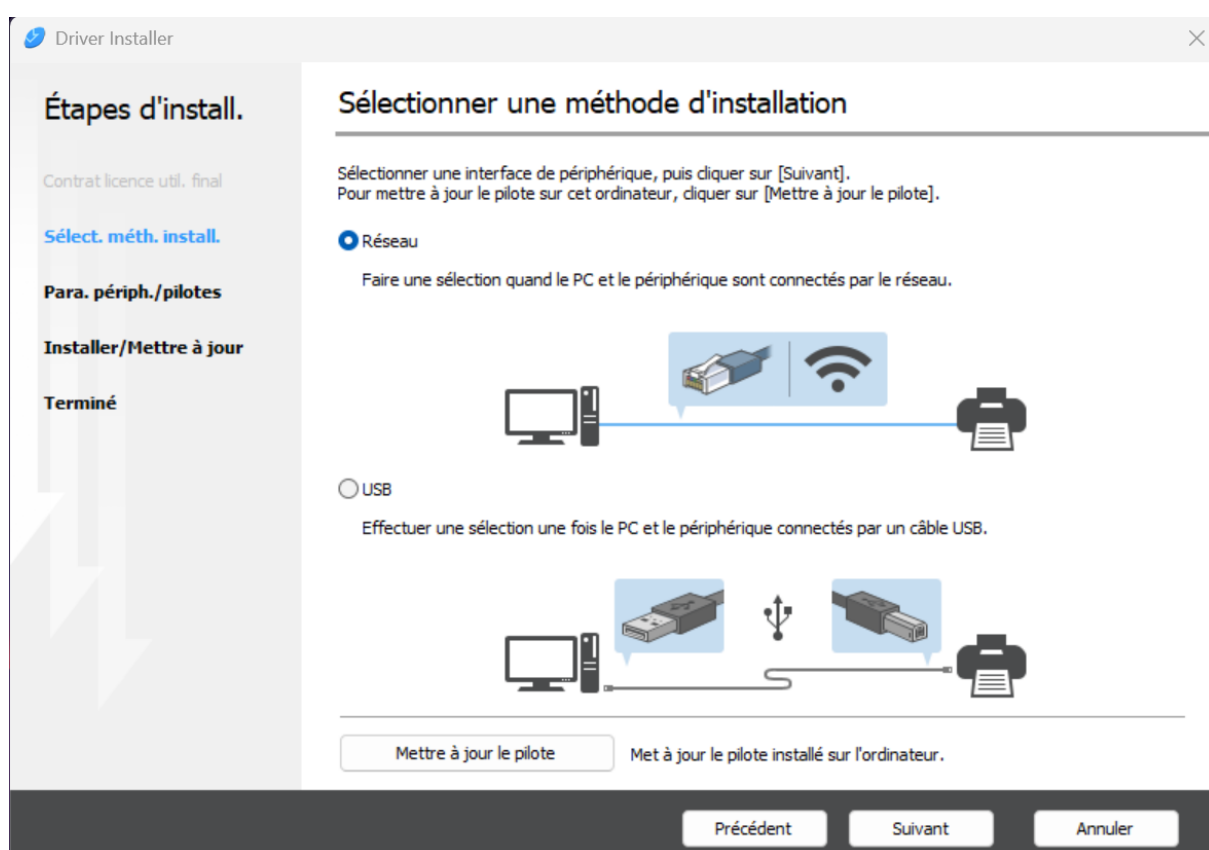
Driver Installer

Étapes d'install.

Contrat licence util. final

Sélect. méth. install.

Para. périph./pilotes

Installer/Mettre à jour

Terminé

Sélectionner une méthode d'installation

Sélectionner une interface de périphérique, puis cliquer sur [Suivant].
Pour mettre à jour le pilote sur cet ordinateur, cliquer sur [Mettre à jour le pilote].

Réseau

Faire une sélection quand le PC et le périphérique sont connectés par le réseau.

USB

Effectuer une sélection une fois le PC et le périphérique connectés par un câble USB.

Mettre à jour le pilote

Met à jour le pilote installé sur l'ordinateur.

Précédent

Suivant

Annuler